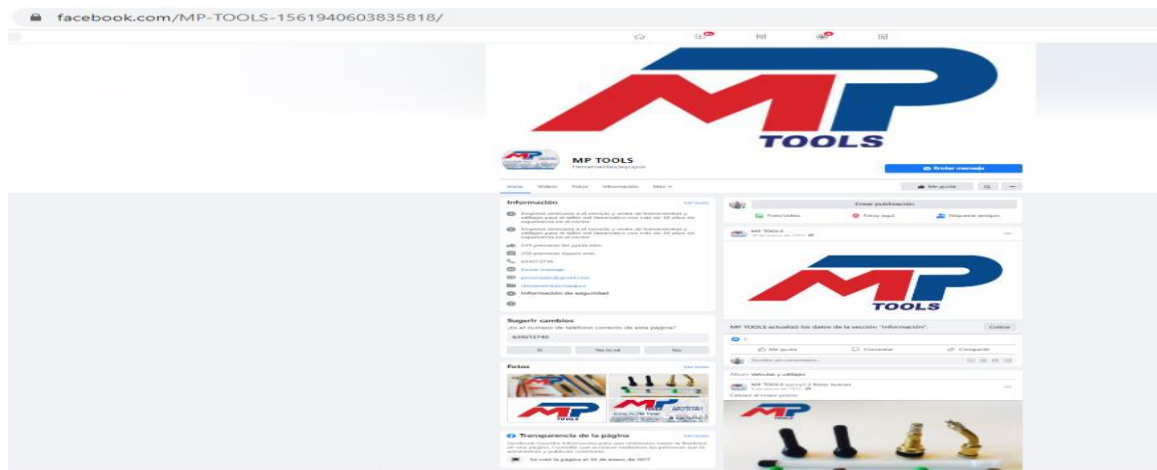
facebook.com/MP-TOOLS-1561940603835818/

MP TOOLS

MP TOOLS
Herramientas/equipos

Enviar mensaje

Inicio Videos Fotos Información Más

Me gusta

Información
Ver todo

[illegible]

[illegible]

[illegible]

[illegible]

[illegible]

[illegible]

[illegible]

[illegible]

Información de seguridad

Sugerir cambios
¿Es el número de teléfono correcto de esta página?
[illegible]

Sí No lo sé No

Fotos
Ver todo

MP TOOLS

Transparencia de la página
Ver todo

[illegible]

Se creó la página el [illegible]

Crear publicación

Foto/video Estoy aquí Etiquetar amigos

MP TOOLS
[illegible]

MP TOOLS

MP TOOLS actualizó los datos de la sección "Información".
Editar

Me gusta Comentar Compartir

Escribe un comentario...

Álbum Válvulas y vástagos

MP TOOLS
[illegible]

Calidad al mejor precio

MP